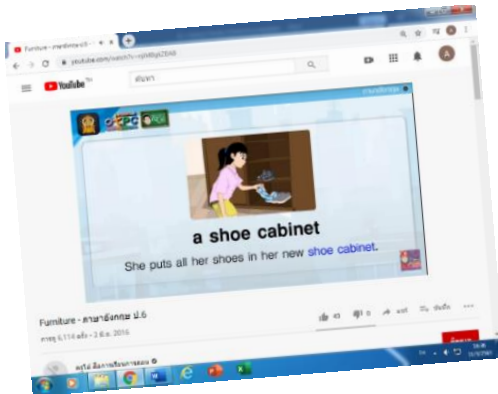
Furniture - ภาษาอังกฤษ ป.6

youtube.com/watch?v=

YouTube TH

ค้นหา

a shoe cabinet

She puts all her shoes in her new shoe cabinet.

Furniture - ภาษาอังกฤษ ป.6

การดู 6,114 ครั้ง • 2 มิ.ย. 2016

43

0

แชร์

บันทึก

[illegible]